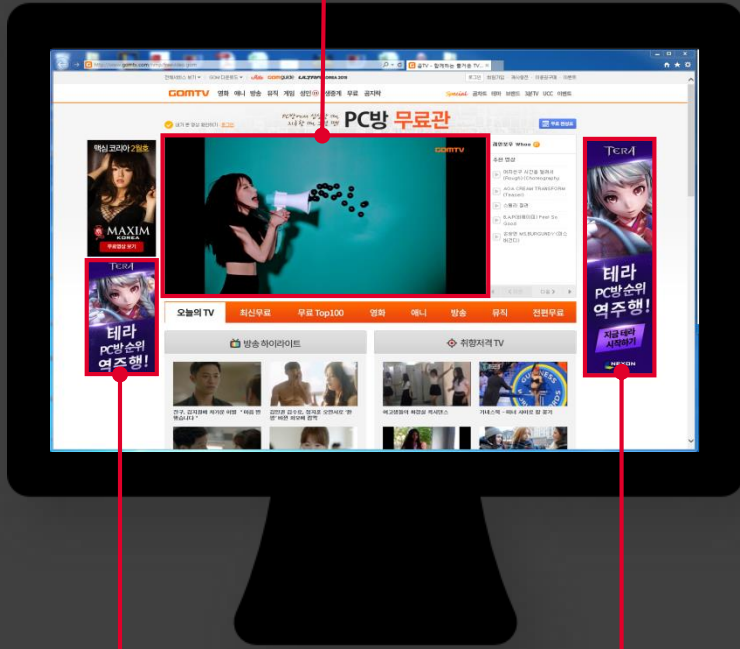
GOMTV 영화 애니 방송 뮤직 게임 성인 생중계 무료 공지락

PC방 무료관

GOMTV

핵심 코리아 2월호
MAXIM KOREA

TERA
테라 PC방순위 역주행!

TERA
테라 PC방순위 역주행!
지금 테라 시작하기
NEXON

오늘의 TV | 최신무료 | 무료 Top100 | 영화 | 애니 | 방송 | 뮤직 | 전편무료

방송 하이라이트

취향저격 TV